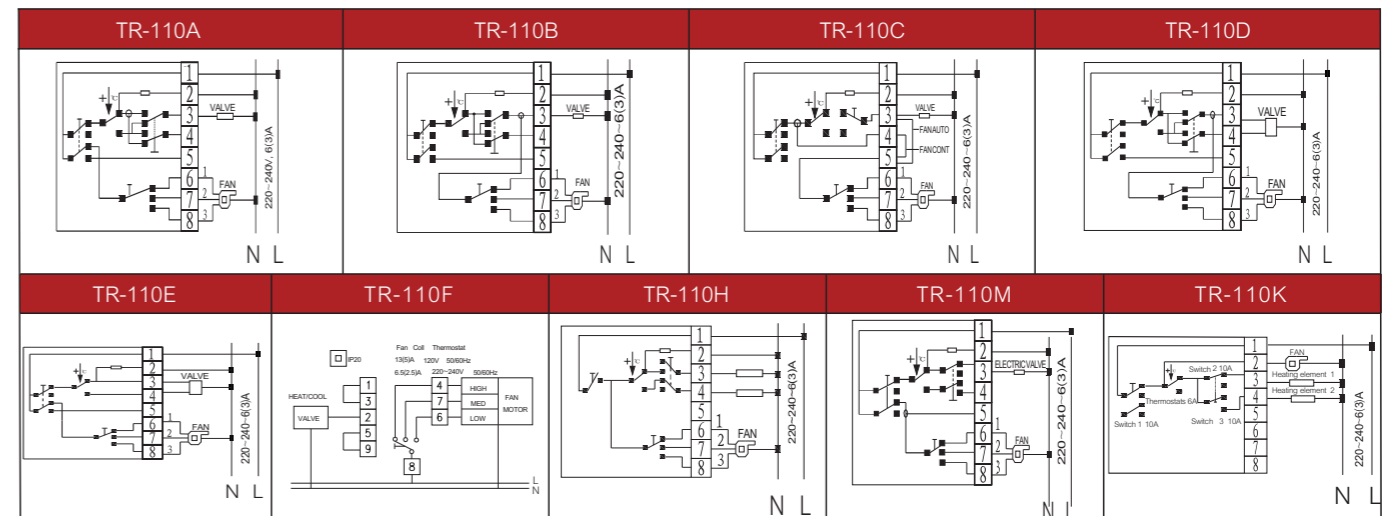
TR-110A

1
2
3
4
5
6
7
8
+ t°c
VALVE
FAN
1
2
3
220~240V, 6(3)A
N L

TR-110B

1
2
3
4
5
6
7
8
+ t°c
VALVE
FAN
220~240~6(3)A
N L

TR-110C

1
2
3
4
5
6
7
8
+ t°c
VALVE
FANAUTO
FANCONT
FAN
1
2
3
220~240~6(3)A
N L

TR-110D

1
2
3
4
5
6
7
8
+ t°c
VALVE
FAN
1
2
3
220~240~6(3)A
N L

TR-110E

1
2
3
4
5
6
7
8
+ t°c
VALVE
FAN
1
2
3
220~240~6(3)A
N L

TR-110F

IP20
Fan Coil Thermostat
13(5)A 120V 50/60Hz
6.5(2.5)A 220~240V 50/60Hz
HEAT/COOL
1
3
2
5
9
VALVE
4
7
6
HIGH
MED
LOW
FAN MOTOR
8
L
N

TR-110H

1
2
3
4
5
6
7
8
+ t°c
FAN
1
2
3
220~240~6(3)A
N L

TR-110M

1
2
3
4
5
6
7
8
+ t°c
ELECTRIC VALVE
FAN
1
2
3
220~240~6(3)A
N L

TR-110K

1
2
3
4
5
6
7
8
FAN
Switch 2 10A
Heating element 1
Heating element 2
Thermostats 6A
Switch 1 10A
Switch 3 10A
220~240~6(3)A
N L